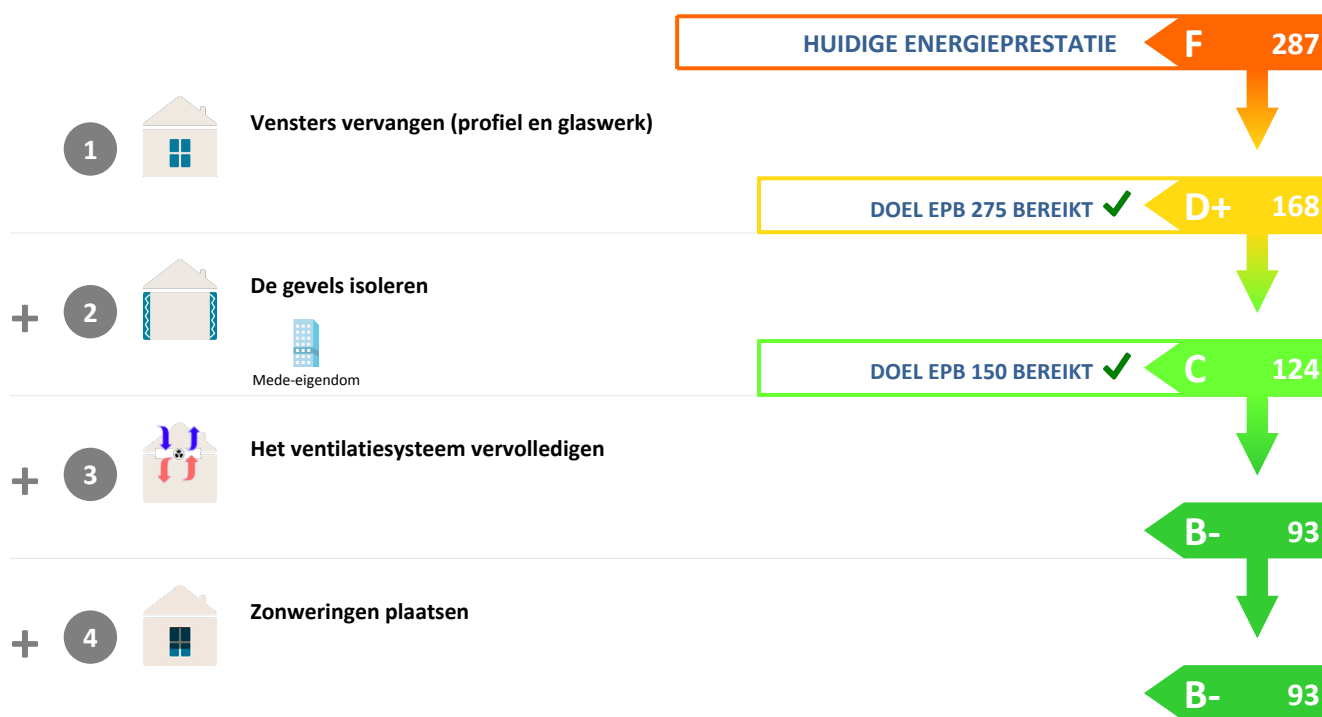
HUIDIGE ENERGIEPRESTATIE F 287

1 Vensters vervangen (profiel en glaswerk)

DOEL EPB 275 BEREIKT ✓ D+ 168

+ 2 De gevels isoleren

Mede-eigendom

DOEL EPB 150 BEREIKT ✓ C 124

+ 3 Het ventilatiesysteem vervolledigen

B- 93

+ 4 Zonweringen plaatsen

B- 93